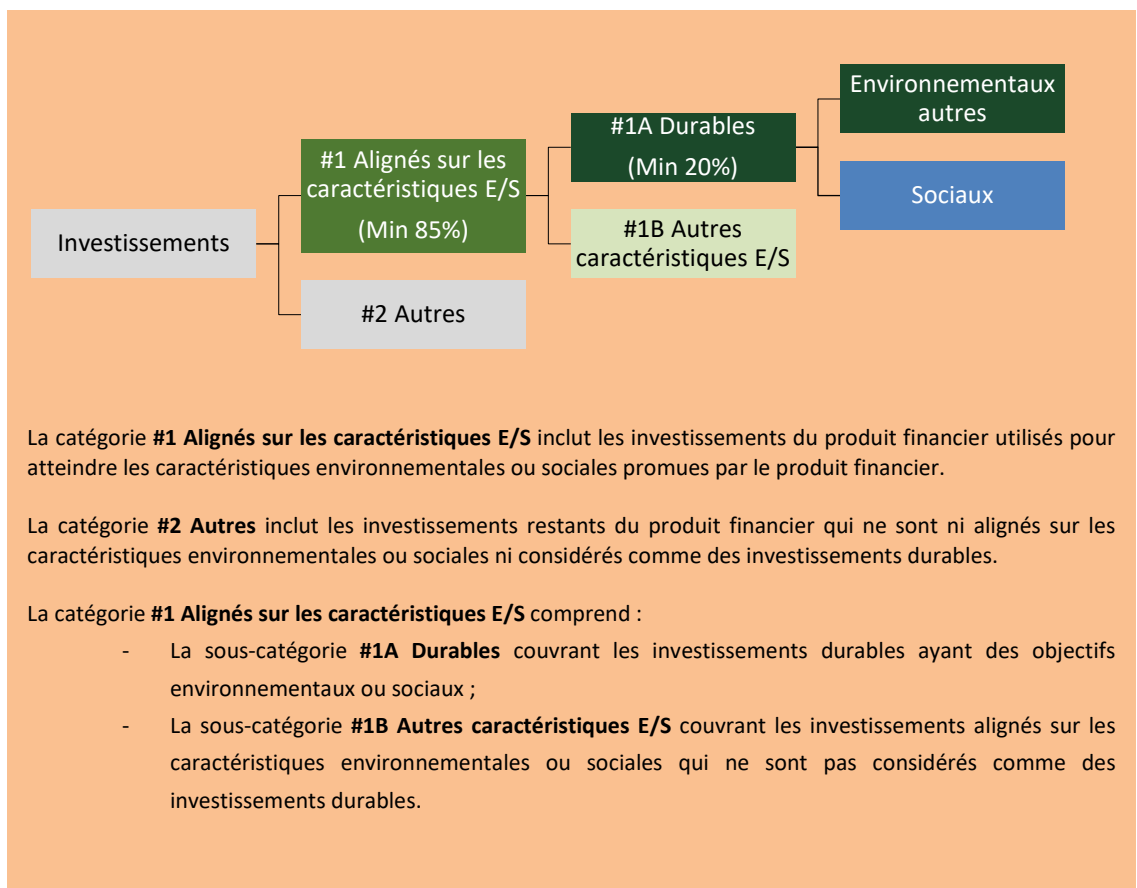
Investissements

#1 Alignés sur les caractéristiques E/S

(Min 85%)

#2 Autres

#1A Durables

(Min 20%)

#1B Autres caractéristiques E/S

Environnementaux autres

Sociaux

La catégorie **#1 Alignés sur les caractéristiques E/S** inclut les investissements du produit financier utilisés pour atteindre les caractéristiques environnementales ou sociales promues par le produit financier.

La catégorie **#2 Autres** inclut les investissements restants du produit financier qui ne sont ni alignés sur les caractéristiques environnementales ou sociales ni considérés comme des investissements durables.

La catégorie **#1 Alignés sur les caractéristiques E/S** comprend :

- La sous-catégorie **#1A Durables** couvrant les investissements durables ayant des objectifs environnementaux ou sociaux ;
- La sous-catégorie **#1B Autres caractéristiques E/S** couvrant les investissements alignés sur les caractéristiques environnementales ou sociales qui ne sont pas considérés comme des investissements durables.